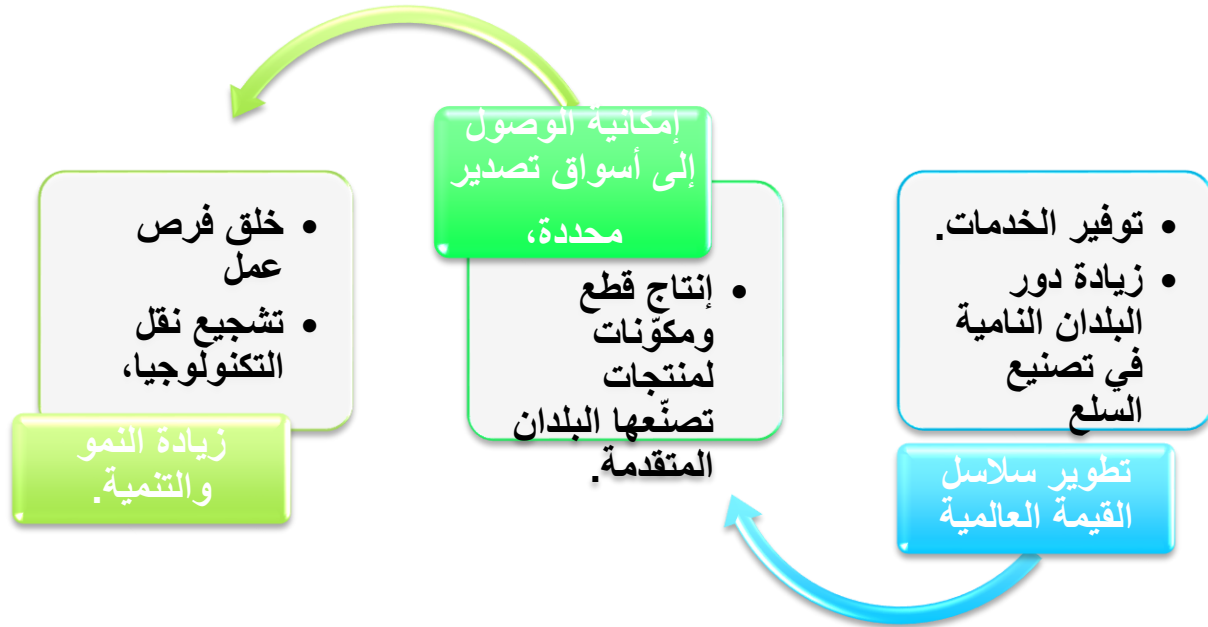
• توفير الخدمات.
• زيادة دور البلدان النامية في تصنيع السلع

تطوير سلاسل القيمة العالمية

إمكانية الوصول إلى أسواق تصدير محددة،

• إنتاج قطع ومكوّنات لمنتجات تصنّعها البلدان المتقدمة.

• خلق فرص عمل
• تشجيع نقل التكنولوجيا،

زيادة النمو والتنمية.